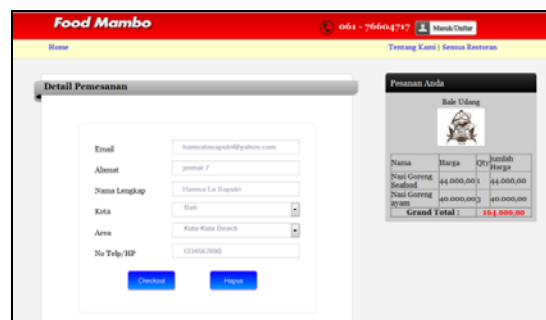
Food Mambo

061 - 76604717 Masuk/Daftar

Home

Tentang Kami | Semua Restoran

Detail Pemesanan

Email hamsatasaputri@yahoo.com

Alamat jemat 7

Nama Lengkap Hamsa La Saputri

Kota Bali

Area Kuta-Kuta Beach

No Telp/HP 1234567890

Checkout Hapus

Pesanan Anda

Bale Udang

| Nama | Harga | Qty | Jumlah Harga |
|---|---|---|---|
| Nasi Goreng Seafood | 44.000,00 | 1 | 44.000,00 |
| Nasi Goreng ayam | 40.000,00 | 3 | 40.000,00 |
| Grand Total : | | | 164.000,00 |